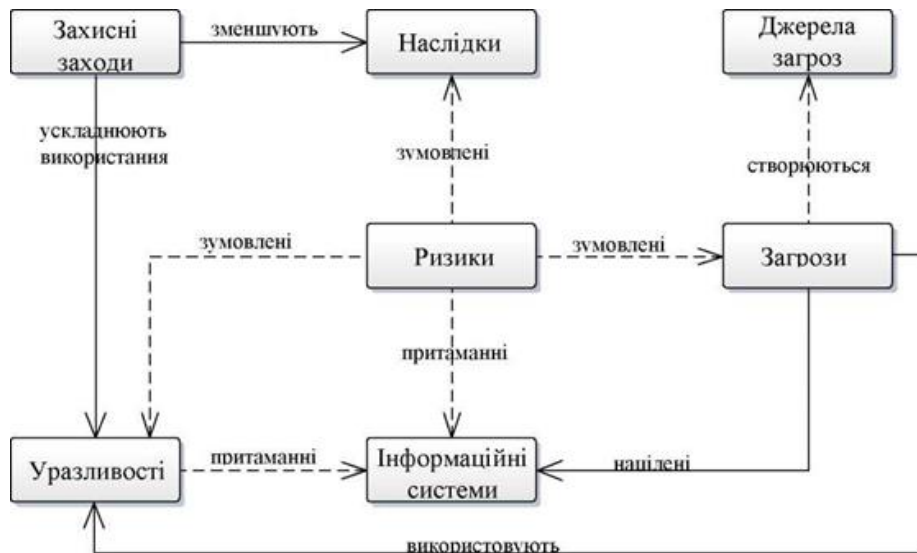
Захисні заходи

зменшують

Наслідки

Джерела загроз

ускладнюють використання

зумовлені

створюються

зумовлені

Ризики

зумовлені

Загрози

притаманні

Уразливості

притаманні

Інформаційні системи

націлені

використовують